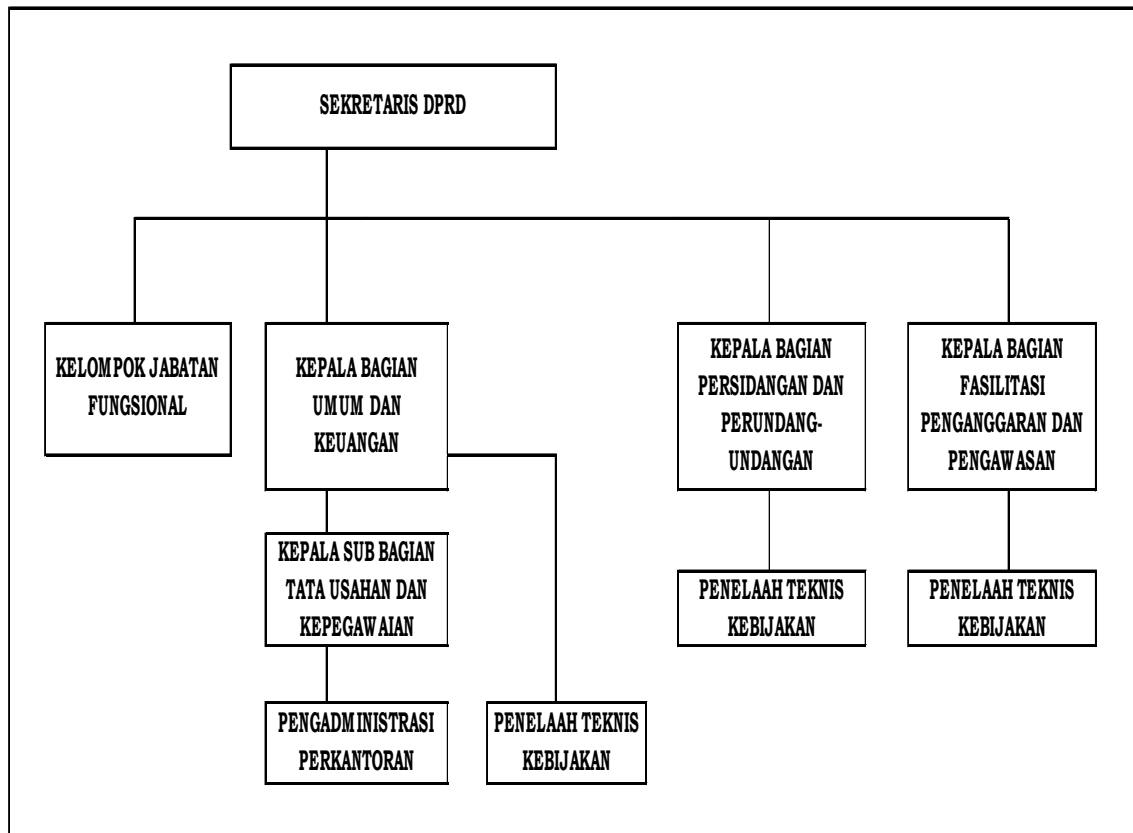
SEKRETARIS DPRD

KELOMPOK JABATAN FUNGSIONAL

KEPALA BAGIAN UMUM DAN KEUANGAN

KEPALA BAGIAN PERSIDANGAN DAN PERUNDANG-UNDANGAN

KEPALA BAGIAN FASILITASI PENGANGGARAN DAN PENGAWASAN

KEPALA SUB BAGIAN TATA USAHAN DAN KEPEGAWAIAN

PENELAAH TEKNIS KEBIJAKAN

PENELAAH TEKNIS KEBIJAKAN

PENGADMINISTRASI PERKANTORAN

PENELAAH TEKNIS KEBIJAKAN